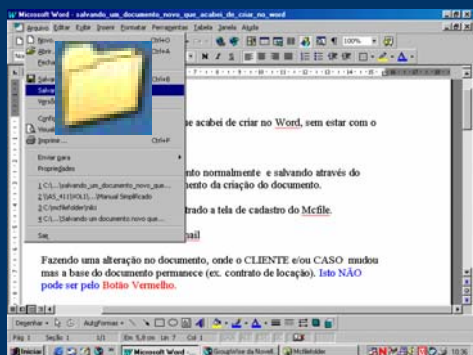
Microsoft Word - salvando_um_documento_novo_que_acabei_de_criar_no_word

Arquivo Editar Exibir Inserir Formatar Ferramentas Tabela Janela Ajuda

Ctrl+O
Ctrl+A
Fechar
Salvar Ctrl+B
Salvar
Impre
Config
Visuali
Imprimir... Ctrl+P
Enviar para
Propriedades
1 C:\...\salvando_um_documento_novo_que...
2 \\AS_41\SOLIS\...\Manual Simplificado
3 C:\mcfile\dr\...
4 C:\...\Salvando um documento novo que...
Sair

100%

ue acabei de criar no Word, sem estar com o

nto normalmente e salvando através do
mento da criação do documento.

trado a tela de cadastro do Mcfile.

nail

Fazendo uma alteração no documento, onde o CLIENTE e/ou CASO mudou mas a base do documento permanece (ex. contrato de locação). Isto NÃO pode ser pelo Botão Vermelho.

Desenhar AutoFormas

Pág 1 Seção 1 1/1 Em 5,8 cm Lin 7 Col 1

Iniciar Microsoft Word - ... GoogleNotas Nova... McMefolder